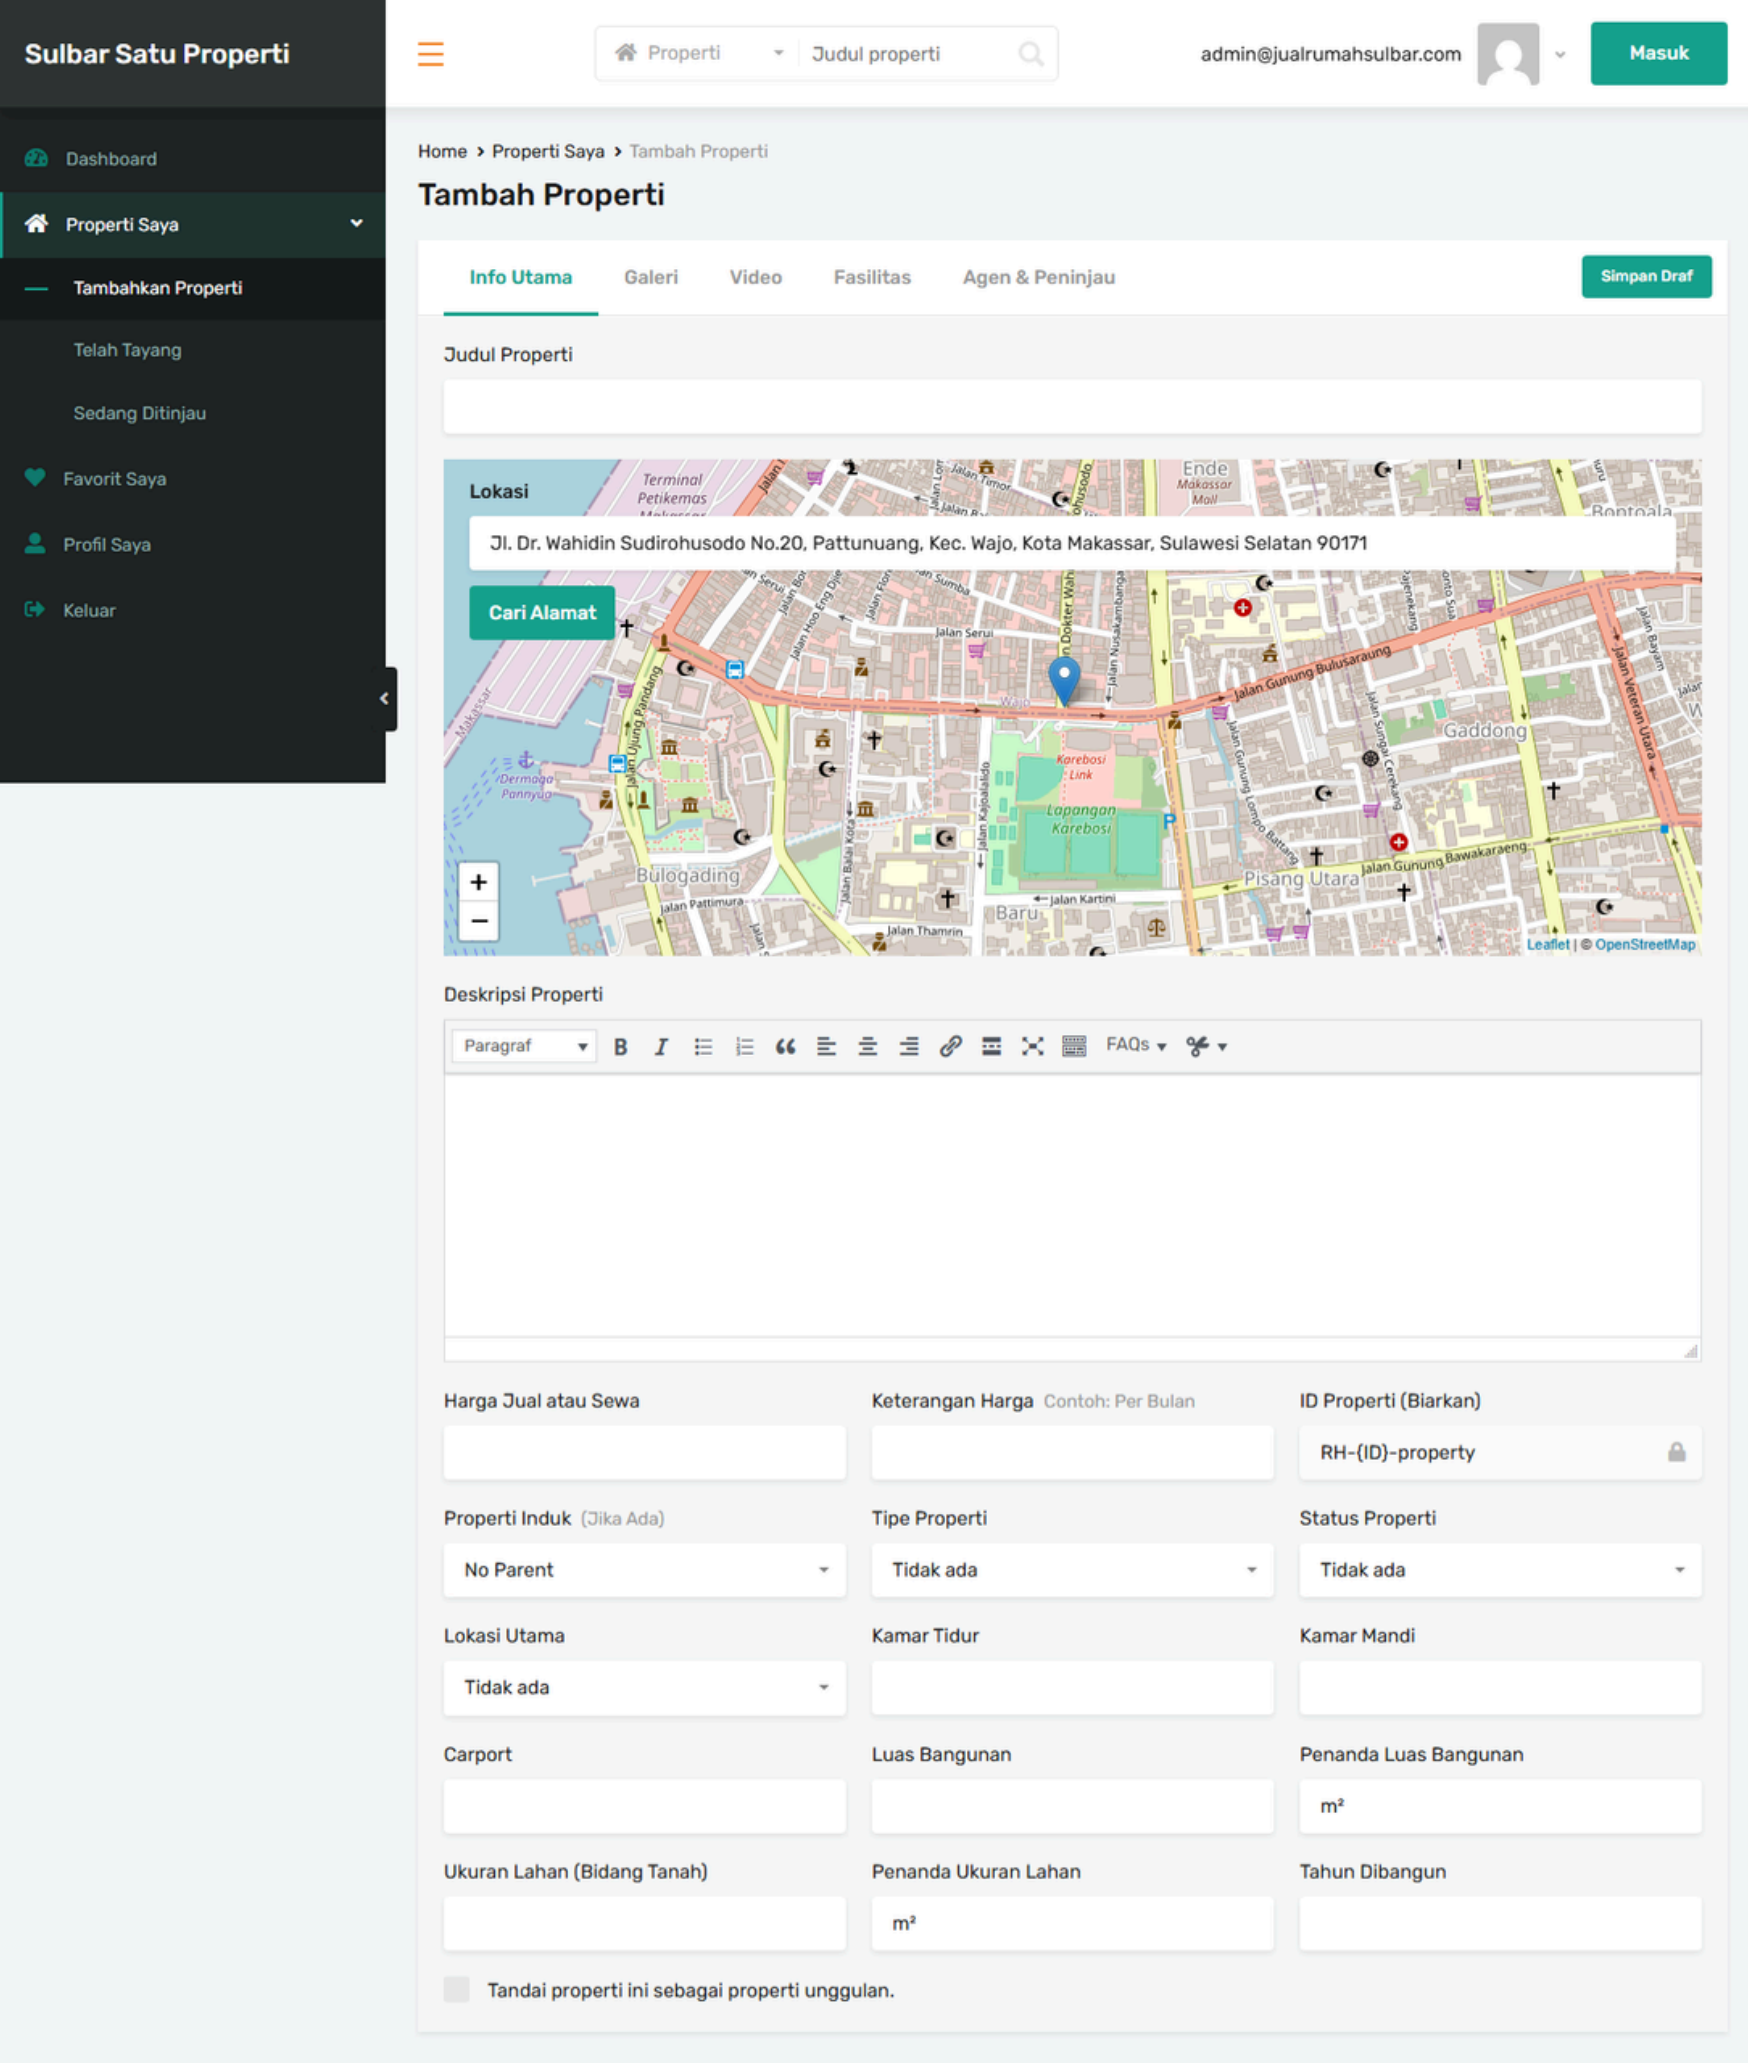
Sulbar Satu Properti

Dashboard
Properti Saya
Tambahkan Properti
Telah Tayang
Sedang Ditinjau
Favorit Saya
Profil Saya
Keluar

Properti
Judul properti
admin@jualrumahsulbar.com
Masuk

Home › Properti Saya › Tambah Properti

Tambah Properti

Info Utama | Galeri | Video | Fasilitas | Agen & Peninjau
Simpan Draf

Judul Properti

Lokasi
Jl. Dr. Wahidin Sudirohusodo No.20, Pattunuang, Kec. Wajo, Kota Makassar, Sulawesi Selatan 90171
Cari Alamat

Terminal Petikemas Makassar
Ende
Makassar Mall
Bontoala
Jalan Serui
Jalan Sumba
Jalan Gunung Bulusaraung
Gaddong
Wajo
Karebosi Link
Lapangan Karebosi
Dermaga Pannyua
Bulogading
Pisang Utara
Jalan Gunung Bawakaraeng
Jalan Pattimura
Jalan Thamrin
Jalan Kartini
Baru
Jalan Veteran Utara
+
−
Leaflet | © OpenStreetMap

Deskripsi Properti
Paragraf
FAQs

Harga Jual atau Sewa
Keterangan Harga Contoh: Per Bulan
ID Properti (Biarkan)
RH-(ID)-property

Properti Induk (Jika Ada)
No Parent
Tipe Properti
Tidak ada
Status Properti
Tidak ada

Lokasi Utama
Tidak ada
Kamar Tidur
Kamar Mandi

Carport
Luas Bangunan
Penanda Luas Bangunan
m²

Ukuran Lahan (Bidang Tanah)
Penanda Ukuran Lahan
m²
Tahun Dibangun

Tandai properti ini sebagai properti unggulan.